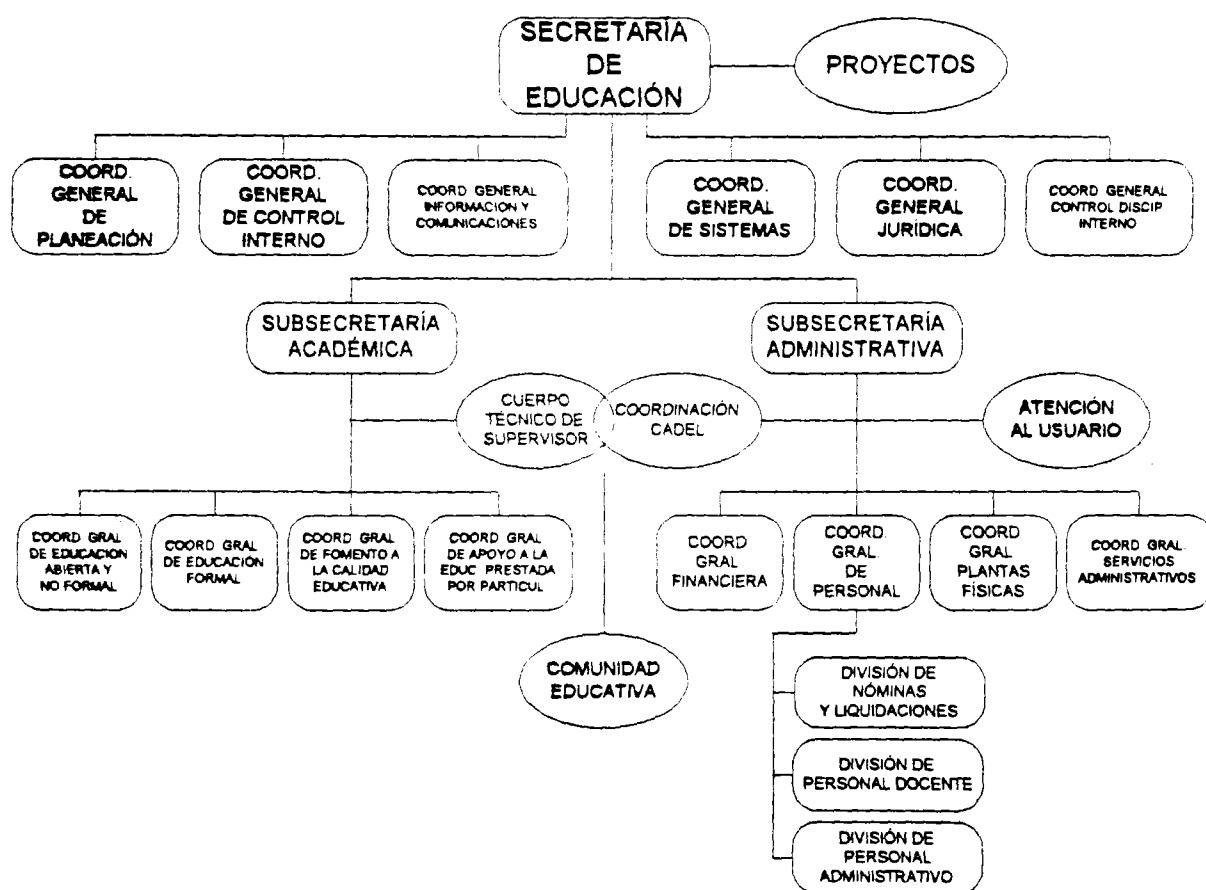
SECRETARÍA DE EDUCACIÓN

PROYECTOS

COORD. GENERAL DE PLANEACIÓN

COORD. GENERAL DE CONTROL INTERNO

COORD GENERAL INFORMACION Y COMUNICACIONES

COORD. GENERAL DE SISTEMAS

COORD. GENERAL JURÍDICA

COORD GENERAL CONTROL DISCIP INTERNO

SUBSECRETARÍA ACADÉMICA

SUBSECRETARÍA ADMINISTRATIVA

CUERPO TÉCNICO DE SUPERVISOR

COORDINACIÓN CADEL

ATENCIÓN AL USUARIO

COORD GRAL DE EDUCACION ABIERTA Y NO FORMAL

COORD GRAL DE EDUCACIÓN FORMAL

COORD GRAL DE FOMENTO A LA CALIDAD EDUCATIVA

COORD GRAL DE APOYO A LA EDUC PRESTADA POR PARTICUL

COORD GRAL FINANCIERA

COORD. GRAL. DE PERSONAL

COORD GRAL PLANTAS FÍSICAS

COORD GRAL. SERVICIOS ADMINISTRATIVOS

COMUNIDAD EDUCATIVA

DIVISIÓN DE NÓMINAS Y LIQUIDACIONES

DIVISIÓN DE PERSONAL DOCENTE

DIVISIÓN DE PERSONAL ADMINISTRATIVO